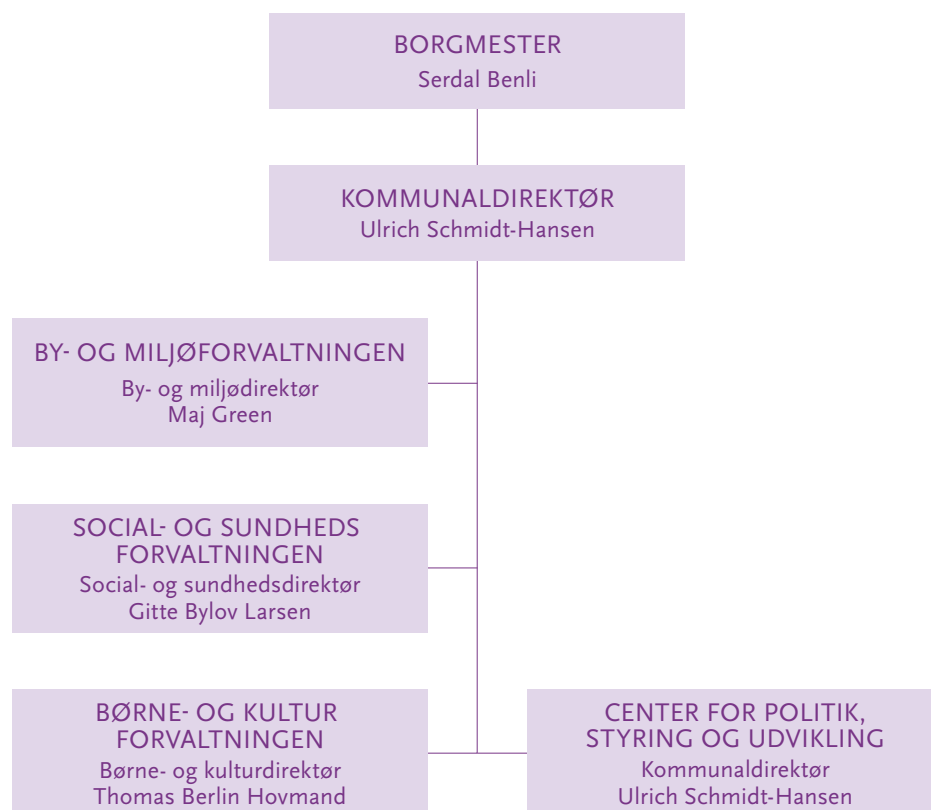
BORGMESTER
Serdal Benli

KOMMUNALDIREKTØR
Ulrich Schmidt-Hansen

BY- OG MILJØFORVALTNINGEN
By- og miljødirektør
Maj Green

SOCIAL- OG SUNDHEDS FORVALTNINGEN
Social- og sundhedsdirektør
Gitte Bylov Larsen

BØRNE- OG KULTUR FORVALTNINGEN
Børne- og kulturdirektør
Thomas Berlin Hovmand

CENTER FOR POLITIK, STYRING OG UDVIKLING
Kommunaldirektør
Ulrich Schmidt-Hansen